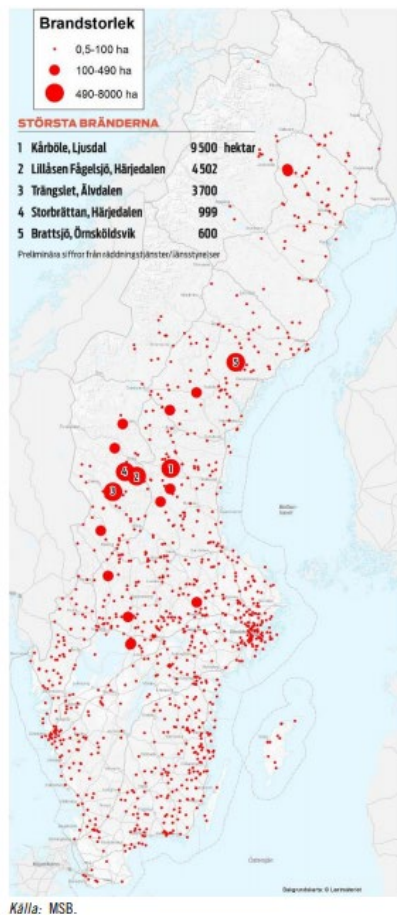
Brandstorlek

0,5-100 ha

100-490 ha

490-8000 ha

STÖRSTA BRÄNDERNA

| | | |
|---|---|---|
| 1 | Kårböle, Ljusdal | 9 500 hektar |
| 2 | Lillåsen Fågelsjö, Härjedalen | 4 502 |
| 3 | Trängslet, Älvdalen | 3 700 |
| 4 | Storbrättan, Härjedalen | 999 |
| 5 | Brattsjö, Örnsköldsvik | 600 |

Preliminära siffror från räddningstjänster/länsstyrelser

5

4 2 1

3

Bottenhavet

Östersjön

Bakgrundskarta: © Lantmäteriet

Källa: MSB.